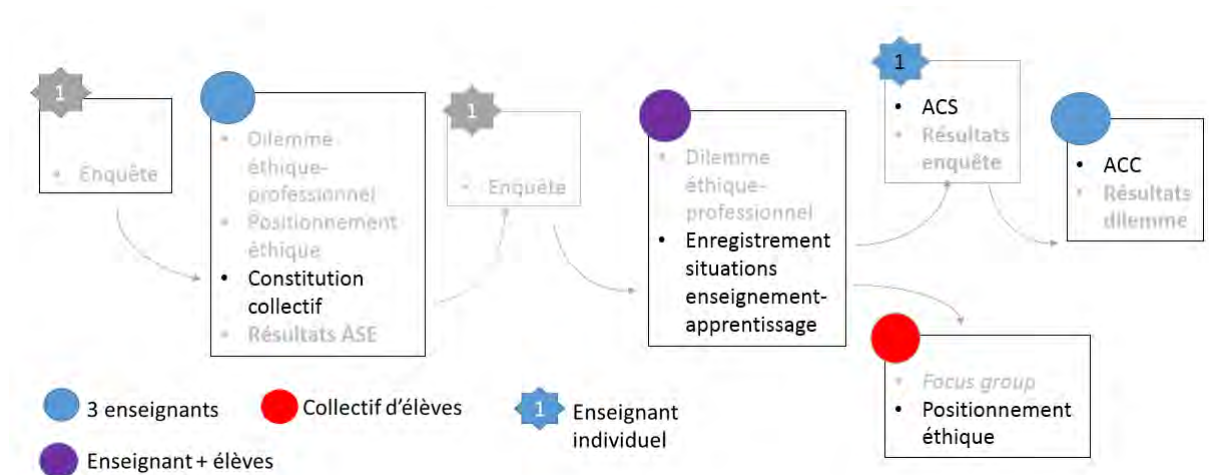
1

• Enquête

• Dilemme éthique-professionnel
• Positionnement éthique
• Constitution collectif
• Résultats ASE

1

• Enquête

• Dilemme éthique-professionnel
• Enregistrement situations enseignement-apprentissage

1

• ACS
• Résultats enquête

• ACC
• Résultats dilemme

• Focus group
• Positionnement éthique

3 enseignants

Collectif d'élèves

1 Enseignant individuel

Enseignant + élèves